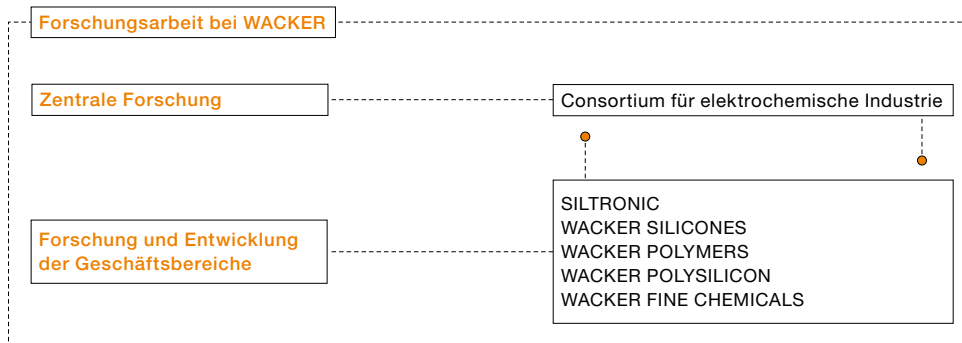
Forschungsarbeit bei WACKER

Zentrale Forschung

Consortium für elektrochemische Industrie

Forschung und Entwicklung der Geschäftsbereiche

SILTRONIC
WACKER SILICONES
WACKER POLYMERS
WACKER POLYSILICON
WACKER FINE CHEMICALS